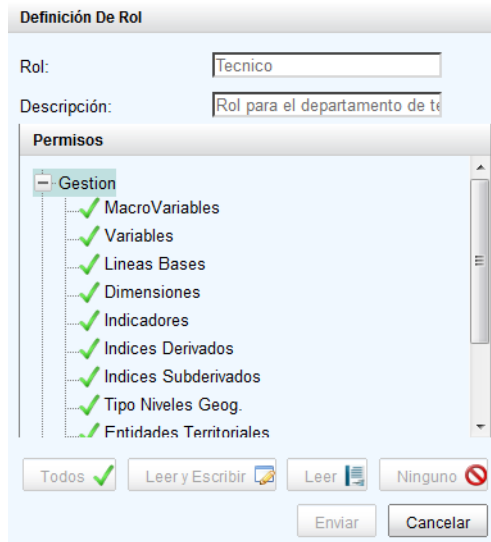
Definición De Rol

Rol: Tecnico

Descripción: Rol para el departamento de te

Permisos

Gestion
MacroVariables
Variables
Lineas Bases
Dimensiones
Indicadores
Indices Derivados
Indices Subderivados
Tipo Niveles Geog.
Entidades Territoriales

Todos
Leer y Escribir
Leer
Ninguno

Enviar
Cancelar